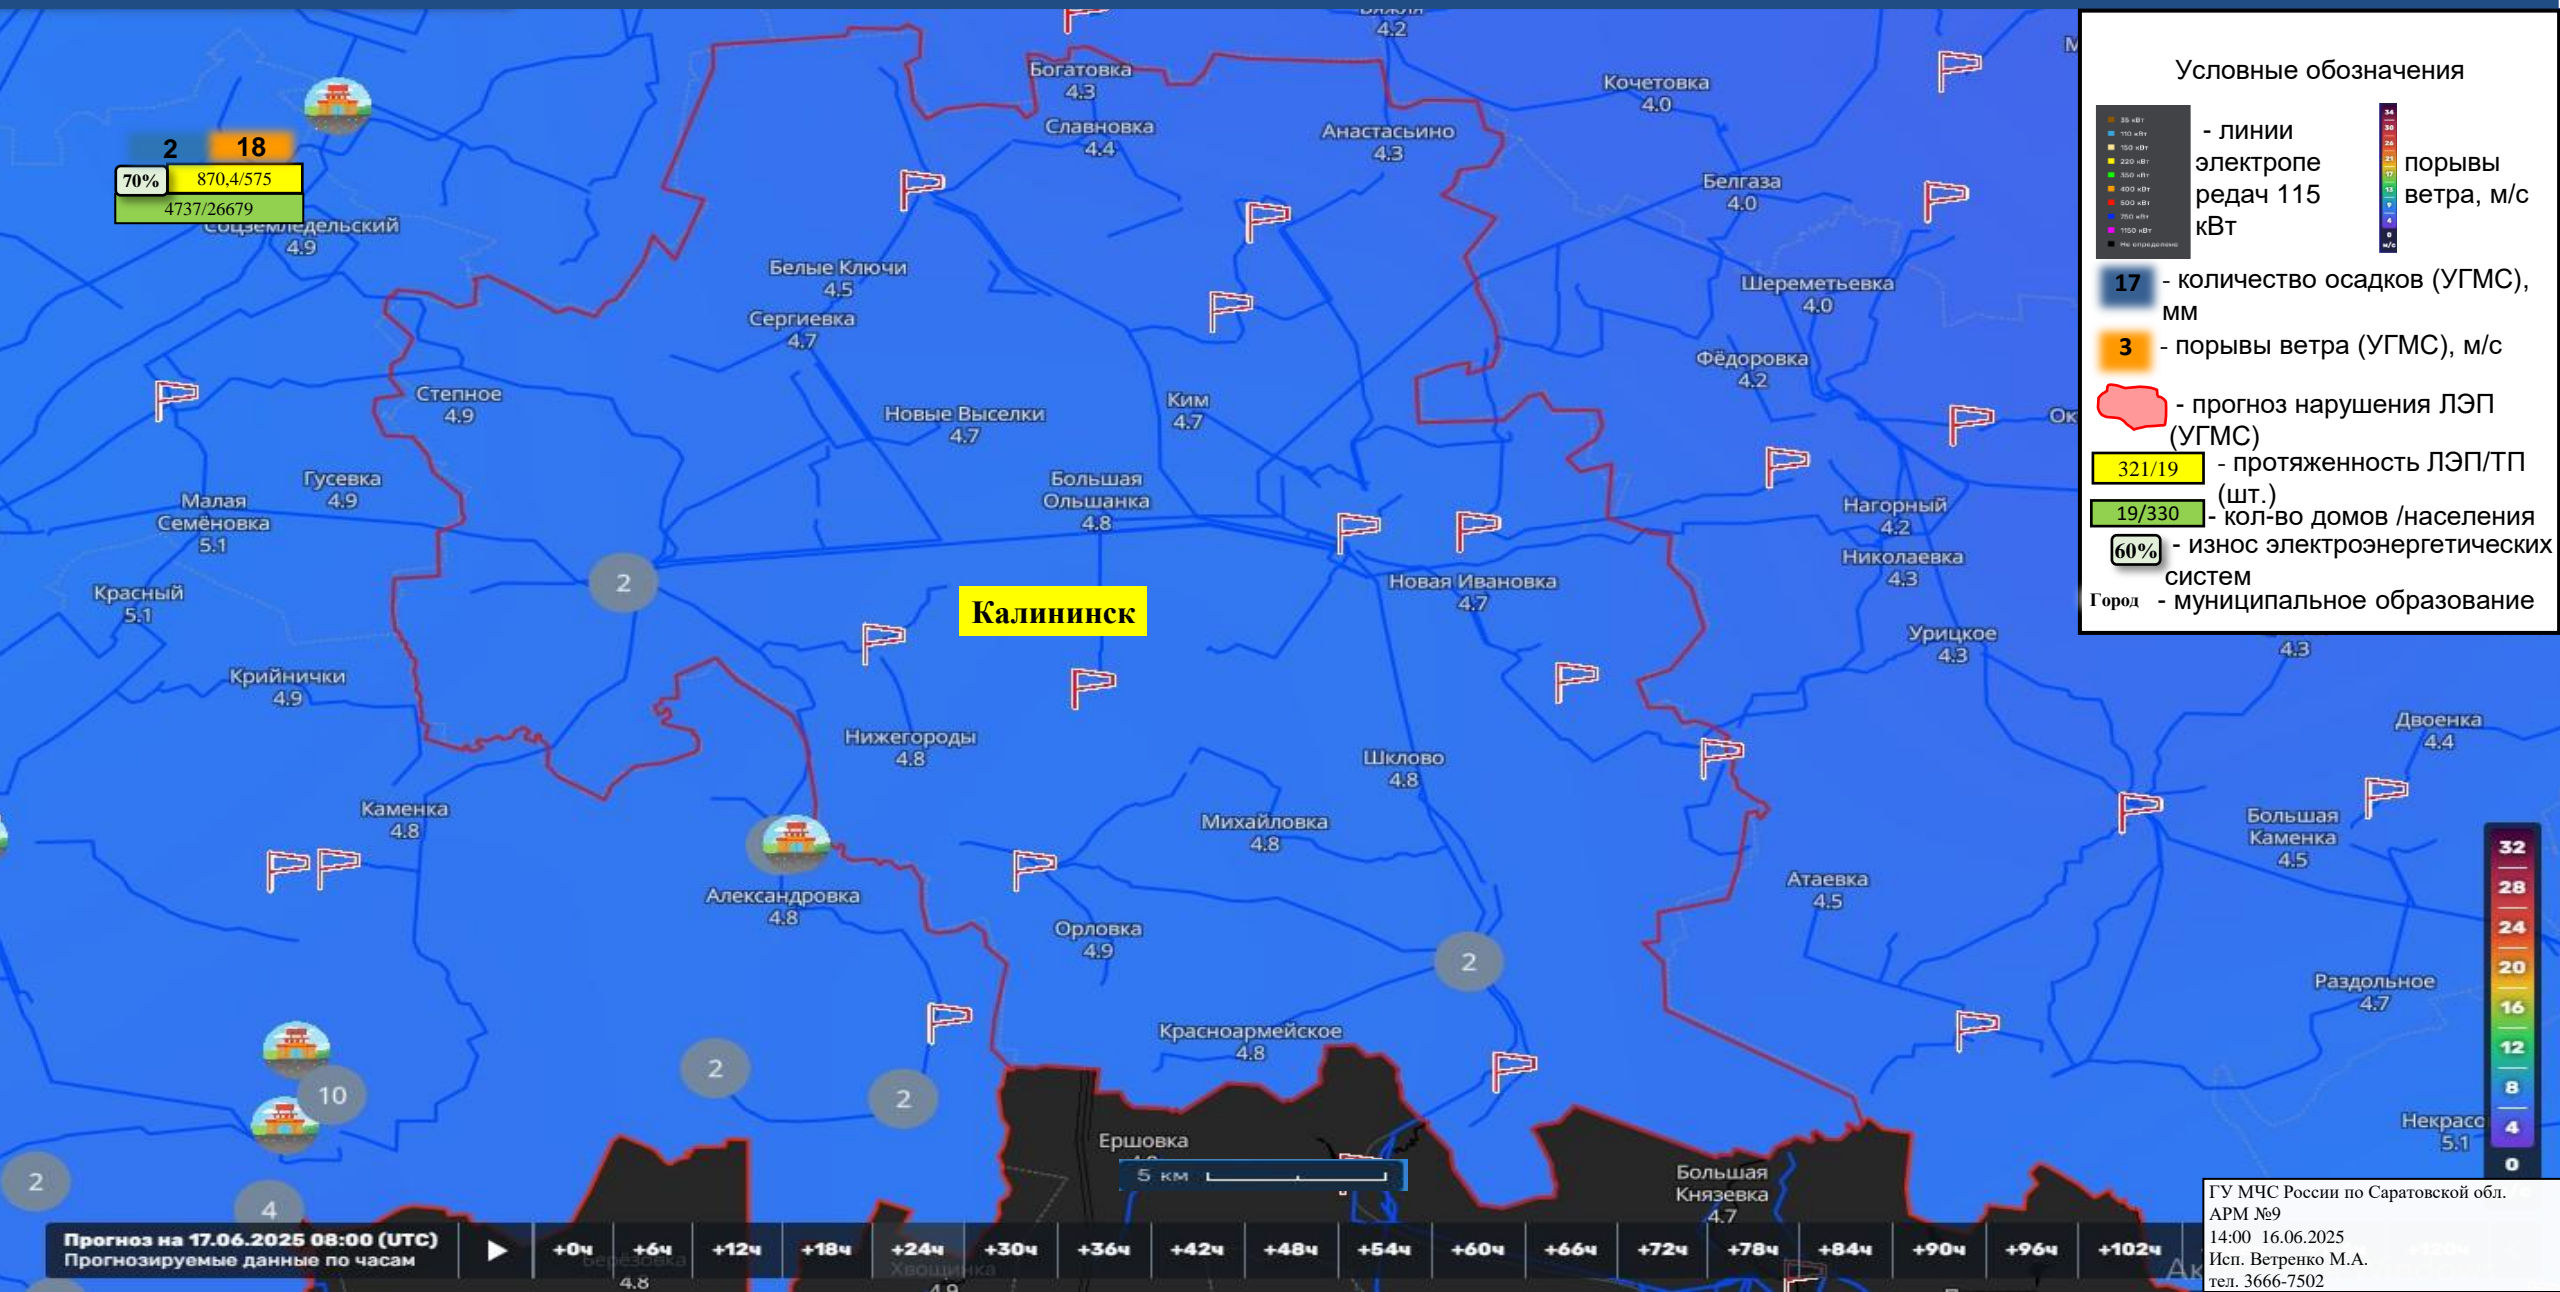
4.2
Богатовка
4.3
Славновка
4.4
Анастасьино
4.3
Кочетовка
4.0
Белгаза
4.0
2
18
70%
870,4/575
4737/26679
Соцземледельский
4.9
Белые Ключи
4.5
Сергиевка
4.7
Шереметьевка
4.0
Фёдоровка
4.2
Степное
4.9
Новые Выселки
4.7
Ким
4.7
Гусевка
4.9
Малая Семёновка
5.1
Большая Ольшанка
4.8
Нагорный
4.2
Николаевка
4.3
Красный
5.1
2
Калининск
Новая Ивановка
4.7
Урицкое
4.3
4.3
Крийнички
4.9
Нижегороды
4.8
Шклово
4.8
Двоенка
4.4
Каменка
4.8
Михайловка
4.8
Большая Каменка
4.5
Александровка
4.8
Атаевка
4.5
Орловка
4.9
2
Раздольное
4.7
Красноармейское
4.8
2
2
10
2
4
Ершовка
5 км
Большая Князевка
4.7
Некрасо
5.1

Условные обозначения
- линии электропередач 115 кВт
порывы ветра, м/с
17 - количество осадков (УГМС), мм
3 - порывы ветра (УГМС), м/с
- прогноз нарушения ЛЭП (УГМС)
321/19 - протяженность ЛЭП/ТП (шт.)
19/330 - кол-во домов /населения
60% - износ электроэнергетических систем
Город - муниципальное образование

32
28
24
20
16
12
8
4
0

Прогноз на 17.06.2025 08:00 (UTC)
Прогнозируемые данные по часам
+0ч +6ч +12ч +18ч +24ч +30ч +36ч +42ч +48ч +54ч +60ч +66ч +72ч +78ч +84ч +90ч +96ч +102ч

ГУ МЧС России по Саратовской обл.
АРМ №9
14:00 16.06.2025
Исп. Ветренко М.А.
тел. 3666-7502